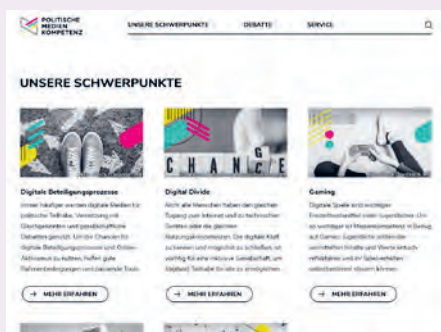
POLITISCHE MEDIEN KOMPETENZ

UNSERE SCHWERPUNKTE DEBATTE SERVICE

UNSERE SCHWERPUNKTE

CHANGE

Digitale Beteiligungsprozesse

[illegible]

→ MEHR ERFAHREN

Digital Divide

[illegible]

→ MEHR ERFAHREN

Gaming

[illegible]

→ MEHR ERFAHREN